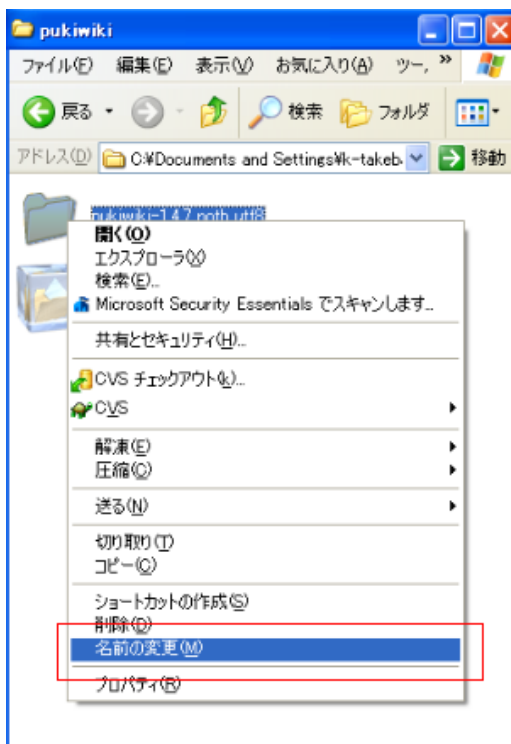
pukiwiki

ファイル(F) 編集(E) 表示(V) お気に入り(A) ツー »

戻る 検索 フォルダ

アドレス(D) C:¥Documents and Settings¥k-takeb 移動

pukiwiki-1.4.7_notb_utf8

開く(O)
エクスプローラ(X)
検索(E)...
Microsoft Security Essentials でスキャンします...

共有とセキュリティ(H)...

CVS チェックアウト(k)...
CVS

解凍(E)
圧縮(C)

送る(N)

切り取り(T)
コピー(C)

ショートカットの作成(S)
削除(D)
名前の変更(M)

プロパティ(R)